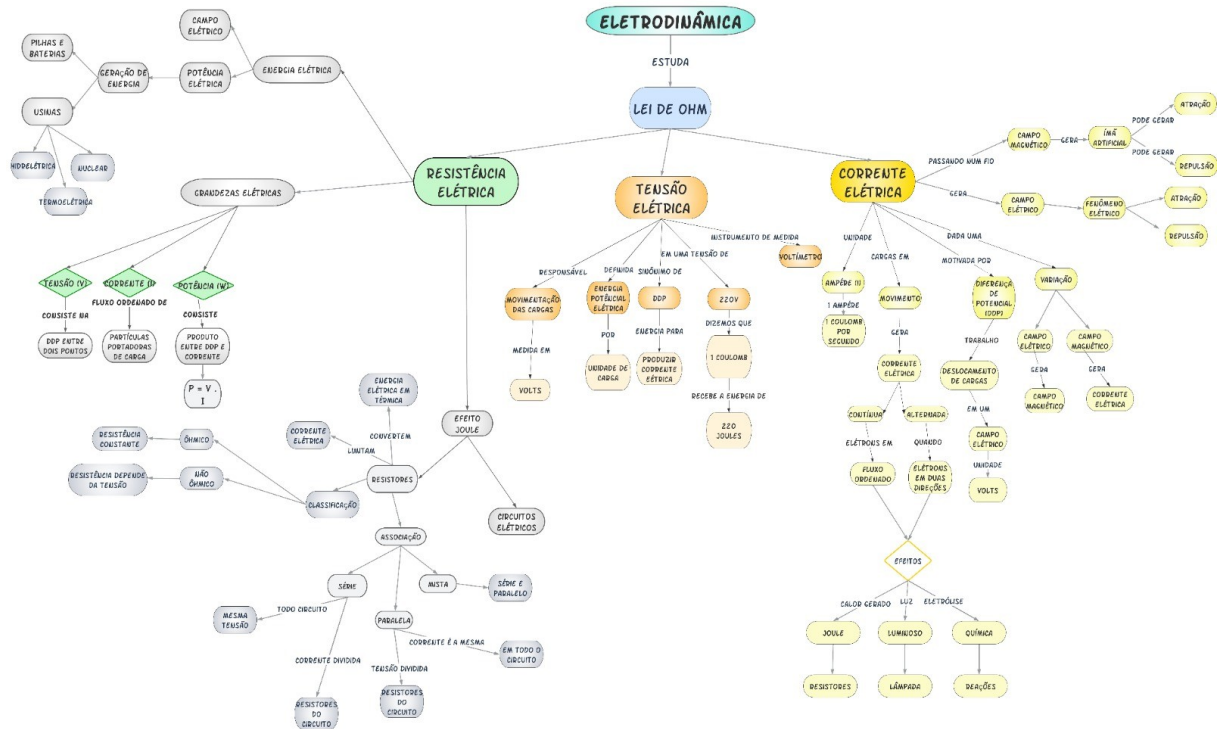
ELETRODINÂMICA

ESTUDA

LEI DE OHM

RESISTÊNCIA ELÉTRICA

ENERGIA ELÉTRICA

CAMPO ELÉTRICO

POTÊNCIA ELÉTRICA

GERAÇÃO DE ENERGIA

PILHAS E BATERIAS

USINAS

HIDRELÉTRICA

NUCLEAR

TERMOELÉTRICA

GRANDEZAS ELÉTRICAS

TENSÃO (V)

CONSISTE NA

DDP ENTRE DOIS PONTOS

CORRENTE (I)

FLUXO ORDENADO DE

PARTÍCULAS PORTADORAS DE CARGA

POTÊNCIA (W)

CONSISTE

PRODUTO ENTRE DDP E CORRENTE

$P = V . I$

EFEITO JOULE

ENERGIA ELÉTRICA EM TÉRMICA

CONVERTEM

CORRENTE ELÉTRICA

LIMITAM

RESISTORES

CIRCUITOS ELÉTRICOS

CLASSIFICAÇÃO

ÔHMICO

RESISTÊNCIA CONSTANTE

NÃO ÔHMICO

RESISTÊNCIA DEPENDE DA TENSÃO

ASSOCIAÇÃO

SÉRIE

TODO CIRCUITO

MESMA TENSÃO

CORRENTE DIVIDIDA

RESISTORES DO CIRCUITO

PARALELA

CORRENTE É A MESMA

EM TODO O CIRCUITO

TENSÃO DIVIDIDA

RESISTORES DO CIRCUITO

MISTA

SÉRIE E PARALELO

TENSÃO ELÉTRICA

RESPONSÁVEL

MOVIMENTAÇÃO DAS CARGAS

MEDIDA EM

VOLTS

DEFINIDA

ENERGIA POTÊNCIAL ELÉTRICA

POR

UNIDADE DE CARGA

SINÔNIMO DE

DDP

ENERGIA PARA

PRODUZIR CORRENTE ELÉTRICA

EM UMA TENSÃO DE

220V

DIZEMOS QUE

1 COULOMB

RECEBE A ENERGIA DE

220 JOULES

INSTRUMENTO DE MEDIDA

VOLTÍMETRO

CORRENTE ELÉTRICA

PASSANDO NUM FIO

CAMPO MAGNÉTICO

GERA

ÍMÃ ARTIFICIAL

PODE GERAR

ATRAÇÃO

PODE GERAR

REPULSÃO

GERA

CAMPO ELÉTRICO

FENÔMENO ELÉTRICO

ATRAÇÃO

REPULSÃO

UNIDADE

AMPÈRE (I)

1 AMPÈRE

1 COULOMB POR SEGUNDO

CARGAS EM

MOVIMENTO

GERA

CORRENTE ELÉTRICA

CONTÍNUA

ELÉTRONS EM

FLUXO ORDENADO

ALTERNADA

QUANDO

ELÉTRONS EM DUAS DIREÇÕES

EFEITOS

CALOR GERADO

JOULE

RESISTORES

LUZ

LUMINOSO

LÂMPADA

ELETRÓLISE

QUÍMICA

REAÇÕES

MOTIVADA POR

DIFERENÇA DE POTENCIAL (DDP)

TRABALHO

DESLOCAMENTO DE CARGAS

EM UM

CAMPO ELÉTRICO

UNIDADE

VOLTS

DADA UMA

VARIAÇÃO

CAMPO ELÉTRICO

GERA

CAMPO MAGNÉTICO

CAMPO MAGNÉTICO

GERA

CORRENTE ELÉTRICA